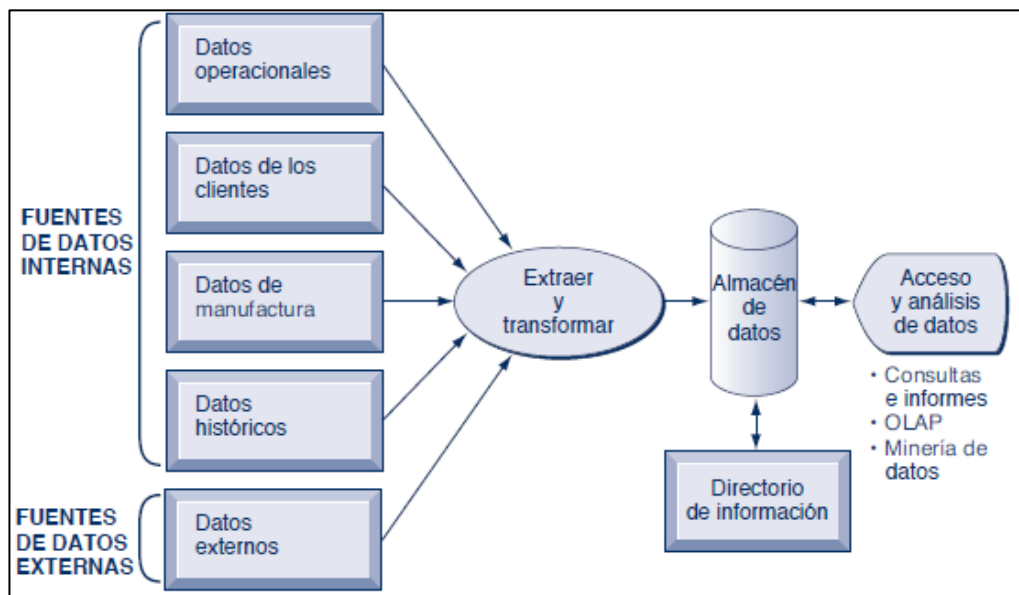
FUENTES DE DATOS INTERNAS

Datos operacionales

Datos de los clientes

Datos de manufactura

Datos históricos

FUENTES DE DATOS EXTERNAS

Datos externos

Extraer y transformar

Almacén de datos

Acceso y análisis de datos

• Consultas e informes
• OLAP
• Minería de datos

Directorio de información